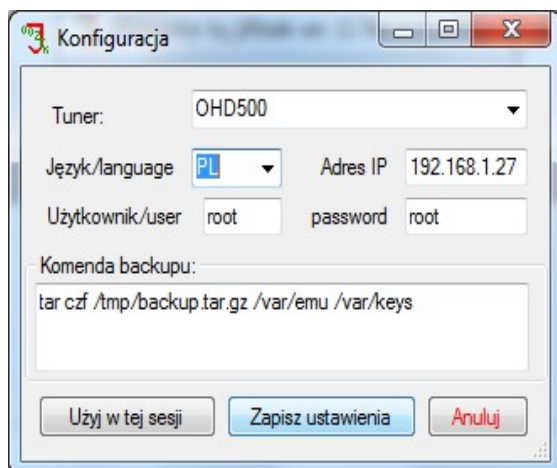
Konfiguracja

Tuner: OHD500

Język/language PL

Adres IP 192.168.1.27

Użytkownik/user root

password root

Komenda backupu:

tar czf /tmp/backup.tar.gz /var/emu /var/keys

Użyj w tej sesji

Zapisz ustawienia

Anuluj